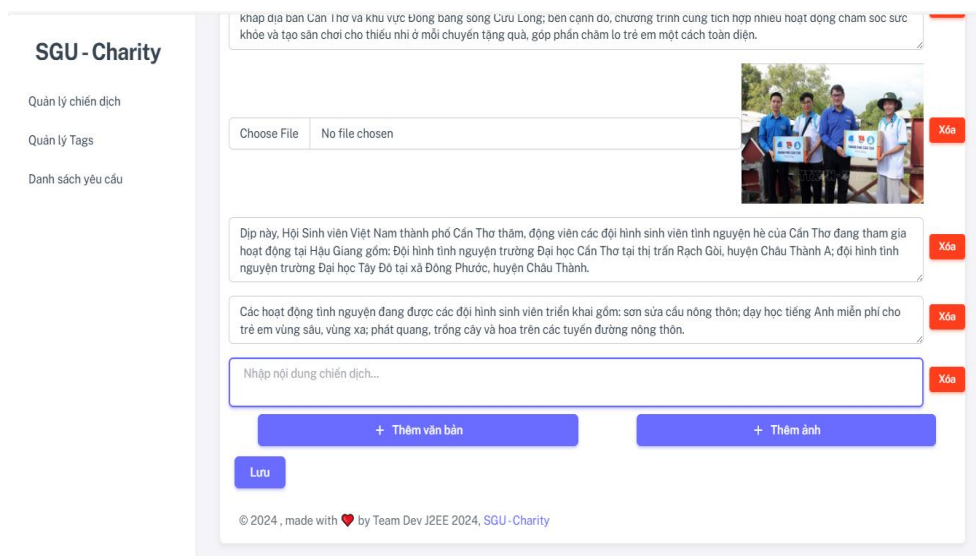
SGU - Charity

Quản lý chiến dịch

Quản lý Tags

Danh sách yêu cầu

khắp địa bàn Cần Thơ và khu vực Đồng bằng sông Cửu Long; bên cạnh đó, chương trình cũng tích hợp nhiều hoạt động chăm sóc sức khỏe và tạo sân chơi cho thiếu nhi ở mỗi chuyến tặng quà, góp phần chăm lo trẻ em một cách toàn diện.

Choose File No file chosen

Xóa

Dịp này, Hội Sinh viên Việt Nam thành phố Cần Thơ thăm, động viên các đội hình sinh viên tình nguyện hè của Cần Thơ đang tham gia hoạt động tại Hậu Giang gồm: Đội hình tình nguyện trường Đại học Cần Thơ tại thị trấn Rạch Gòi, huyện Châu Thành A; đội hình tình nguyện trường Đại học Tây Đô tại xã Đông Phước, huyện Châu Thành.

Xóa

Các hoạt động tình nguyện đang được các đội hình sinh viên triển khai gồm: sơn sửa cầu nông thôn; dạy học tiếng Anh miễn phí cho trẻ em vùng sâu, vùng xa; phát quang, trồng cây và hoa trên các tuyến đường nông thôn.

Xóa

Nhập nội dung chiến dịch...

Xóa

+ Thêm văn bản

+ Thêm ảnh

Lưu

© 2024 , made with ❤ by Team Dev J2EE 2024, SGU - Charity